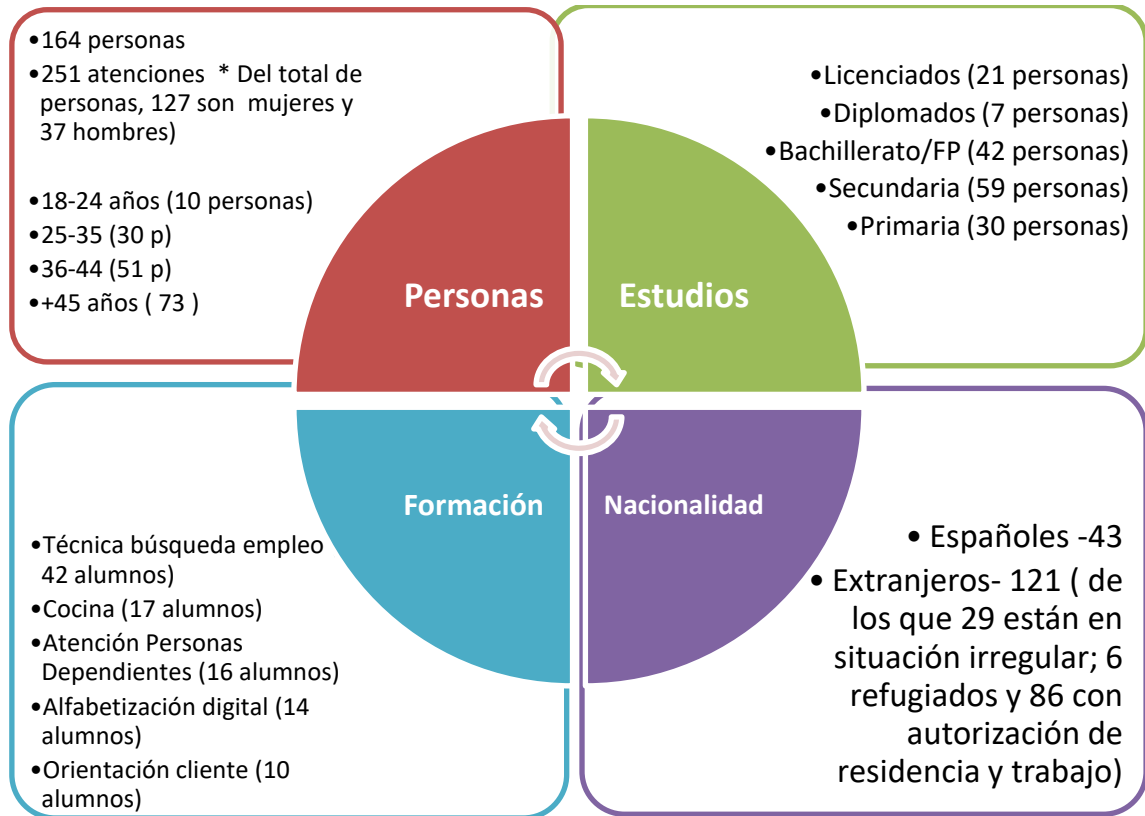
•164 personas
•251 atenciones * Del total de personas, 127 son mujeres y 37 hombres)

•18-24 años (10 personas)
•25-35 (30 p)
•36-44 (51 p)
•+45 años ( 73 )

•Licenciados (21 personas)
•Diplomados (7 personas)
•Bachillerato/FP (42 personas)
•Secundaria (59 personas)
•Primaria (30 personas)

Personas

Estudios

Formación

Nacionalidad

•Técnica búsqueda empleo 42 alumnos)
•Cocina (17 alumnos)
•Atención Personas Dependientes (16 alumnos)
•Alfabetización digital (14 alumnos)
•Orientación cliente (10 alumnos)

• Españoles -43
• Extranjeros- 121 ( de los que 29 están en situación irregular; 6 refugiados y 86 con autorización de residencia y trabajo)